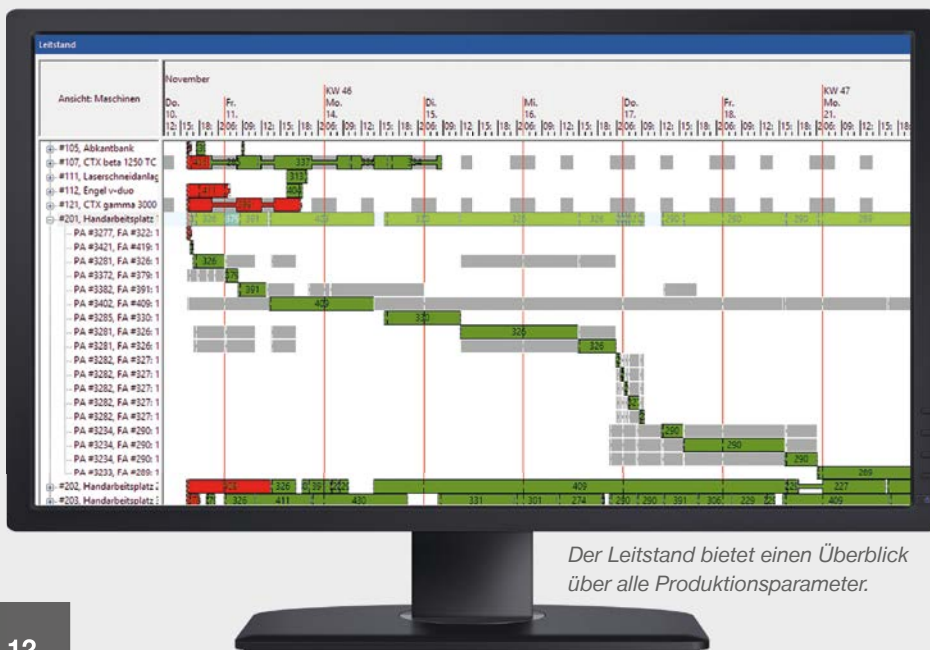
Leitstand

Ansicht: Maschinen

November

Do. 10.
Fr. 11.
KW 46 Mo. 14.
Di. 15.
Mi. 16.
Do. 17.
Fr. 18.
KW 47 Mo. 21.

12: 15: 18: 2 06: 09: 12: 15: 18: 2 06: 09: 12: 15: 18: 2 06: 09: 12: 15: 18: 2 06: 09: 12: 15: 18: 2 06: 09: 12: 15: 18: 2 06: 09: 12: 15: 18: 2 06: 09: 12: 15: 18:

#105, Abkantbank
#107, CTX beta 1250 TC
#111, Laserschneidanlag
#112, Engel v-duo
#121, CTX gamma 3000
#201, Handarbeitsplatz
PA #3277, FA #322: 1
PA #3421, FA #419: 1
PA #3281, FA #326: 1
PA #3372, FA #379: 1
PA #3382, FA #391: 1
PA #3402, FA #409: 1
PA #3285, FA #330: 1
PA #3281, FA #326: 1
PA #3281, FA #326: 1
PA #3282, FA #327: 1
PA #3282, FA #327: 1
PA #3282, FA #327: 1
PA #3282, FA #327: 1
PA #3282, FA #327: 1
PA #3234, FA #290: 1
PA #3234, FA #290: 1
PA #3234, FA #290: 1
PA #3233, FA #289: 1
#202, Handarbeitsplatz 2
#203, Handarbeitsplatz

337
313
326
379
391
409
330
326
326
290
290
290
289
326
409
227
326
411
430
331
301
274
290
290
391
306
229
409

Der Leitstand bietet einen Überblick über alle Produktionsparameter.

12